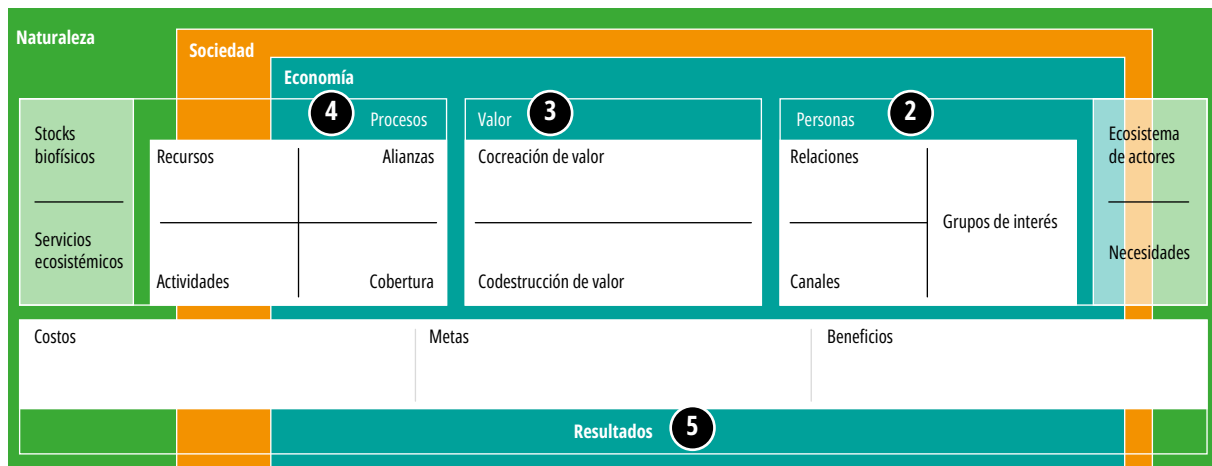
Naturaleza

Sociedad

Economía

Stocks biofísicos

Servicios ecosistémicos

4 Procesos

Recursos

Alianzas

Actividades

Cobertura

Valor 3

Cocreación de valor

Codestrucción de valor

Personas 2

Relaciones

Grupos de interés

Canales

Ecosistema de actores

Necesidades

Costos

Metas

Beneficios

Resultados 5